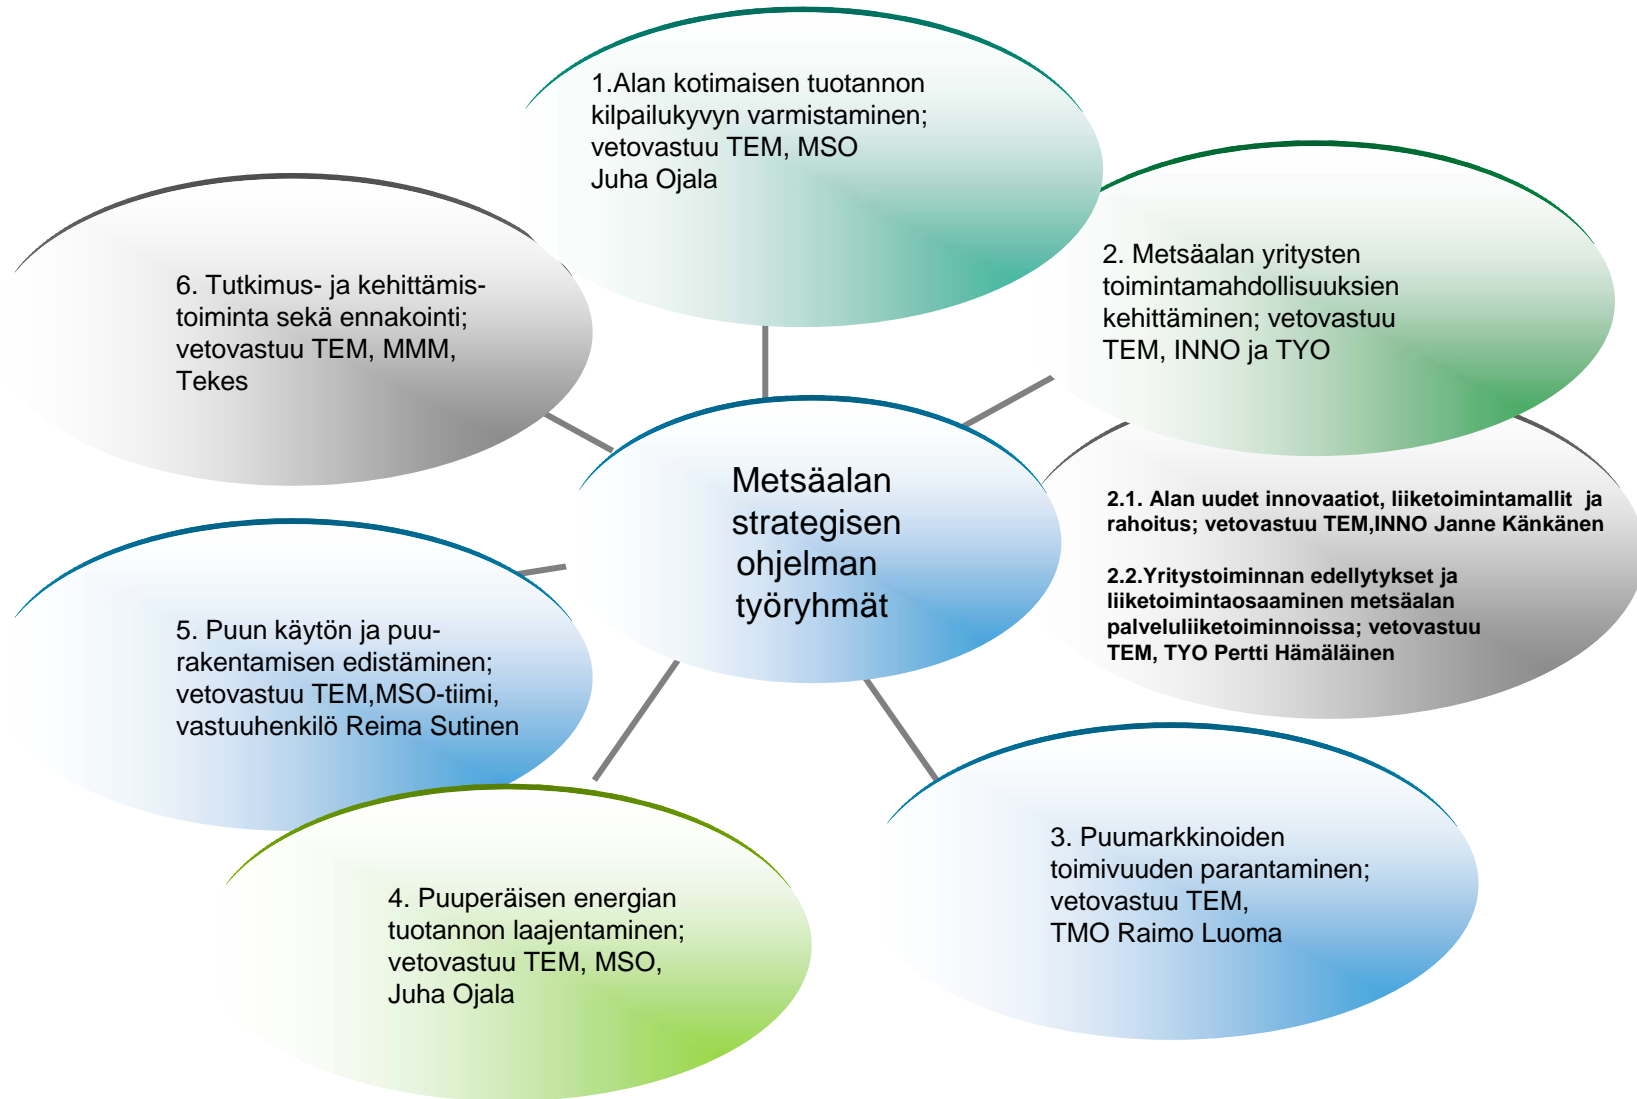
Metsäalan strategisen ohjelman työryhmät

1.Alan kotimaisen tuotannon kilpailukyvyn varmistaminen; vetovastuu TEM, MSO
Juha Ojala

2. Metsäalan yritysten toimintamahdollisuuksien kehittäminen; vetovastuu TEM, INNO ja TYO

2.1. Alan uudet innovaatiot, liiketoimintamallit ja rahoitus; vetovastuu TEM,INNO Janne Känkänen

2.2.Yritystoiminnan edellytykset ja liiketoimintaosaaminen metsäalan palveluliiketoiminnoissa; vetovastuu TEM, TYO Pertti Hämäläinen

3. Puumarkkinoiden toimivuuden parantaminen; vetovastuu TEM,
TMO Raimo Luoma

4. Puuperäisen energian tuotannon laajentaminen; vetovastuu TEM, MSO,
Juha Ojala

5. Puun käytön ja puurakentamisen edistäminen; vetovastuu TEM,MSO-tiimi, vastuuhenkilö Reima Sutinen

6. Tutkimus- ja kehittämistoiminta sekä ennakointi; vetovastuu TEM, MMM, Tekes